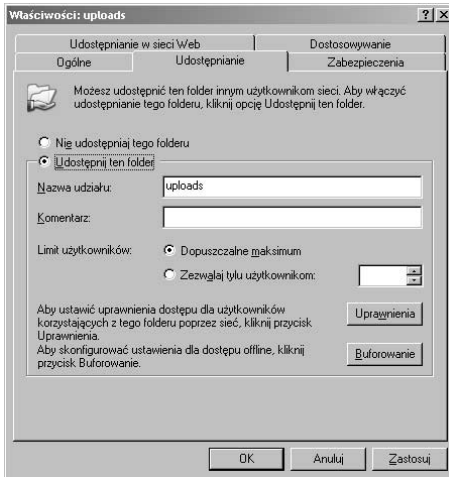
Właściwości: uploads

?
X

Udostępnianie w sieci Web
Dostosowywanie
Ogólne
Udostępnianie
Zabezpieczenia

Możesz udostępnić ten folder innym użytkownikom sieci. Aby włączyć udostępnianie tego folderu, kliknij opcję Udostępnij ten folder.

Nie udostępniaj tego folderu

Udostępnij ten folder

Nazwa udziału: uploads

Komentarz:

Limit użytkowników: Dopuszczalne maksimum

Zezwalaj tylu użytkownikom:

Aby ustawić uprawnienia dostępu dla użytkowników korzystających z tego folderu poprzez sieć, kliknij przycisk Uprawnienia.

Uprawnienia

Aby skonfigurować ustawienia dla dostępu offline, kliknij przycisk Buforowanie.

Buforowanie

OK
Anuluj
Zastosuj